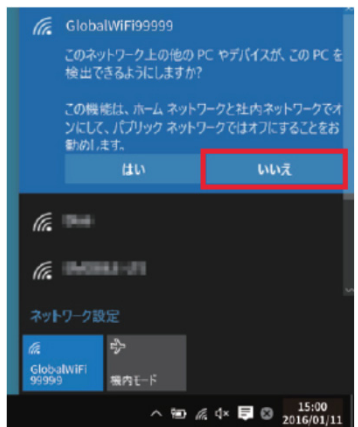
GlobalWiFi99999

このネットワーク上の他の PC やデバイスが、この PC を検出できるようにしますか?

この機能は、ホーム ネットワークと社内ネットワークでオンにして、パブリック ネットワークではオフにすることをお勧めします。

はい

いいえ

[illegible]

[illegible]

ネットワーク設定

GlobalWiFi 99999

機内モード

15:00
2016/01/11